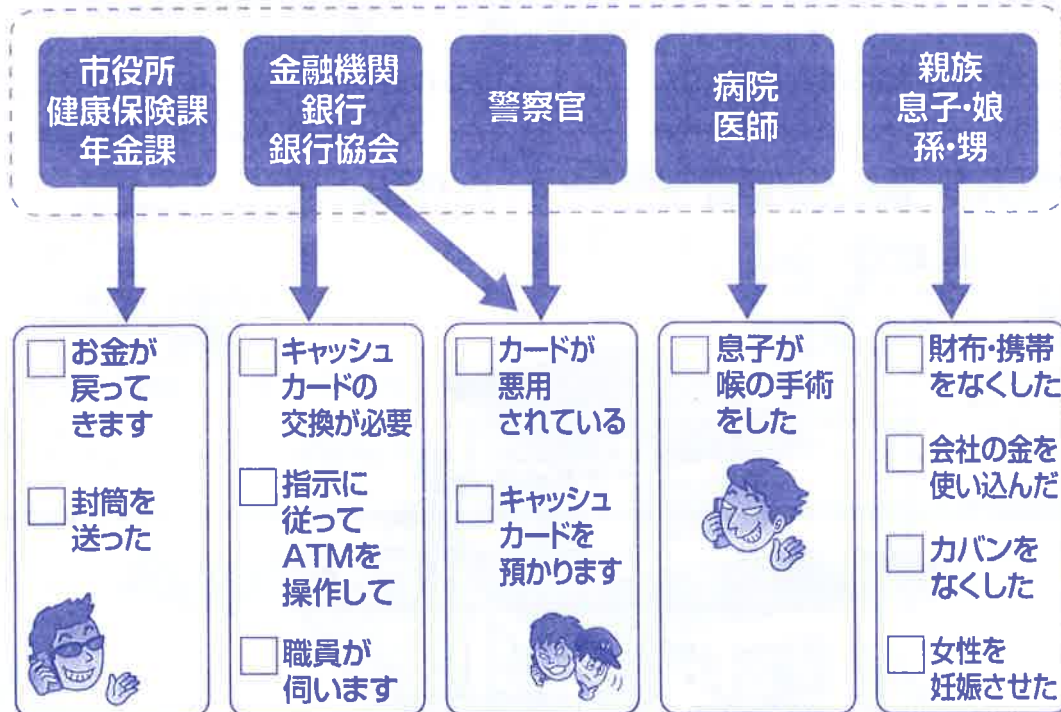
市役所
健康保険課
年金課

金融機関
銀行
銀行協会

警察官

病院
医師

親族
息子・娘
孫・甥

お金が戻ってきます

封筒を送った

キャッシュカードの交換が必要

指示に従ってATMを操作して

職員が伺います

カードが悪用されている

キャッシュカードを預かります

息子が喉の手術をした

財布・携帯をなくした

会社の金を使い込んだ

カバンをなくした

女性を妊娠させた